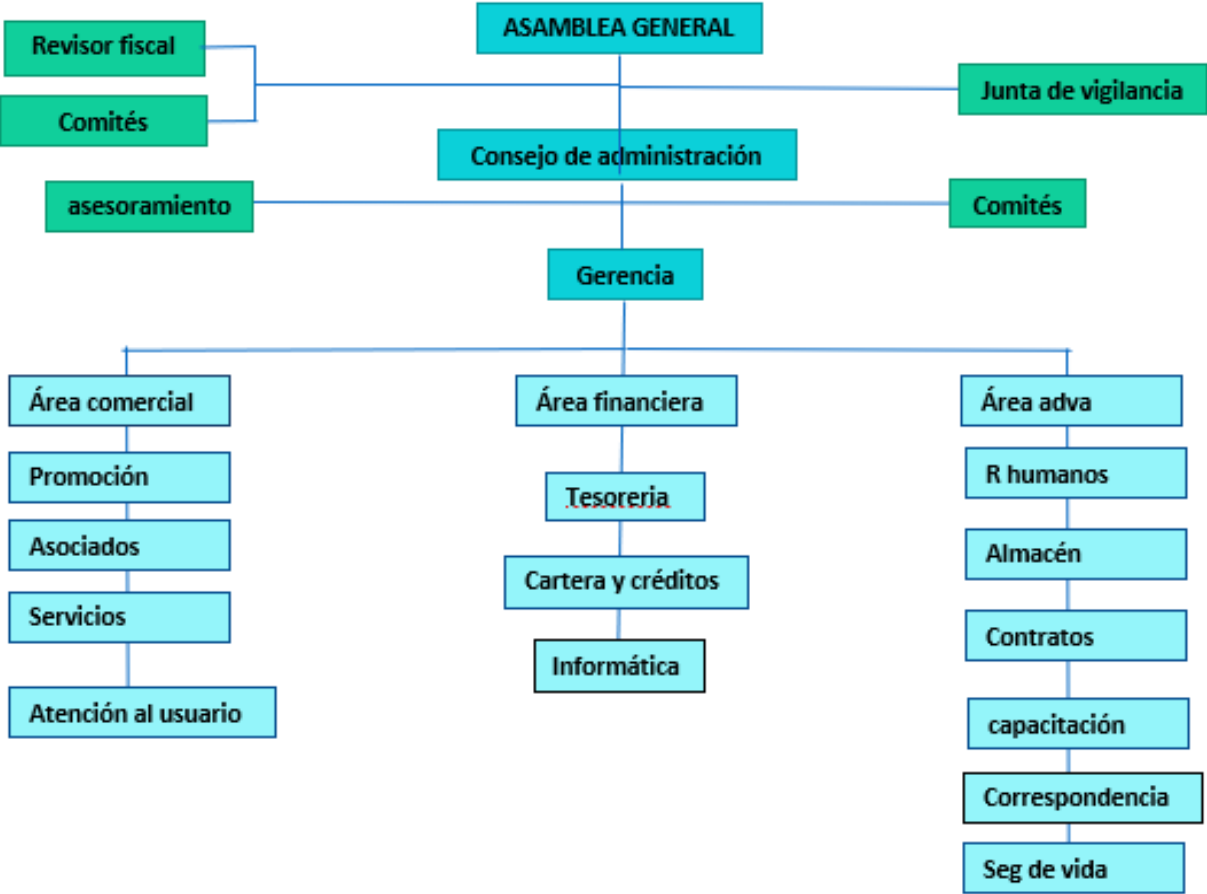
ASAMBLEA GENERAL

Revisor fiscal

Comités

Junta de vigilancia

Consejo de administración

asesoramiento

Comités

Gerencia

Área comercial

Promoción

Asociados

Servicios

Atención al usuario

Área financiera

Tesoreria

Cartera y créditos

Informática

Área adva

R humanos

Almacén

Contratos

capacitación

Correspondencia

Seg de vida